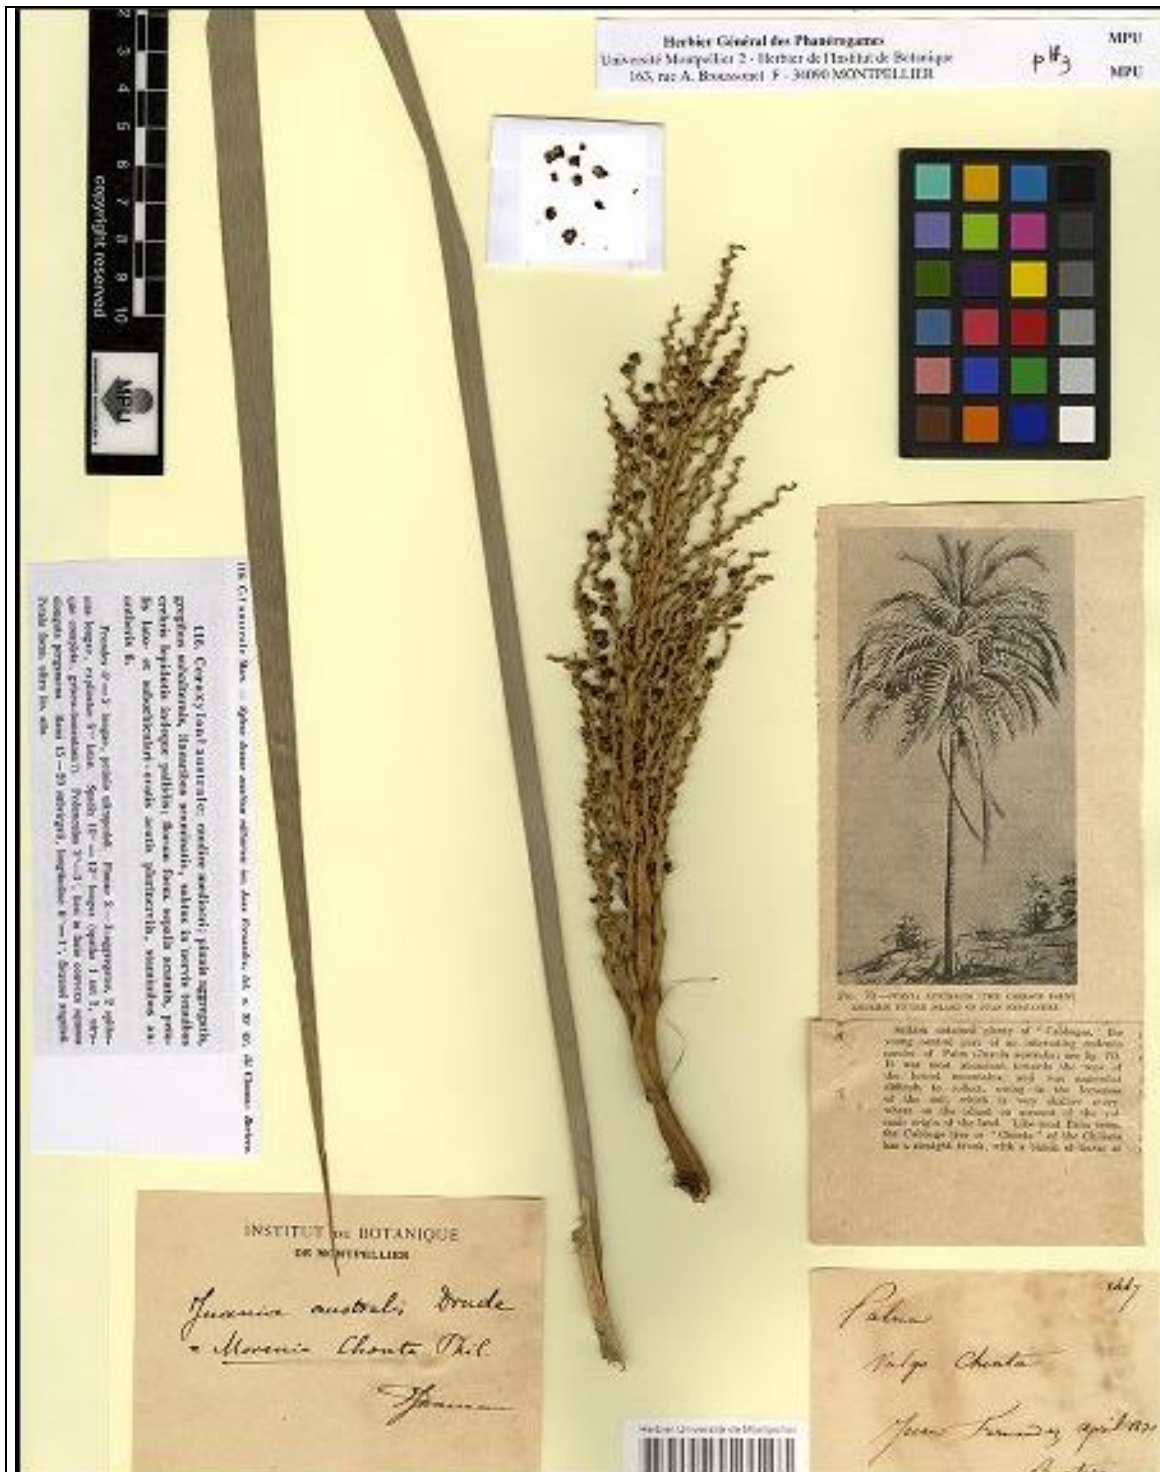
Herbier Général des Phanérogames
Université Montpellier 2 - Herbier de l'Institut de Botanique
163, rue A. Broussonet F - 34090 MONTPELLIER

MPU
MPU
p#3

2 3 4 5 6 7 8 9 10
copyright reserved
MPU

118. C. australe Mart. — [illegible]

118. Ceroxylon australe; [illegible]

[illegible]

Fig. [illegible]

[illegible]

INSTITUT DE BOTANIQUE
DE MONTPELLIER

Juania australis Drude
= Morenia Chonta Phil.

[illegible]

Palma
1867
Vulgo Chonta
Juan Fernandez april 1870
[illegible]

Herbier Université de Montpellier